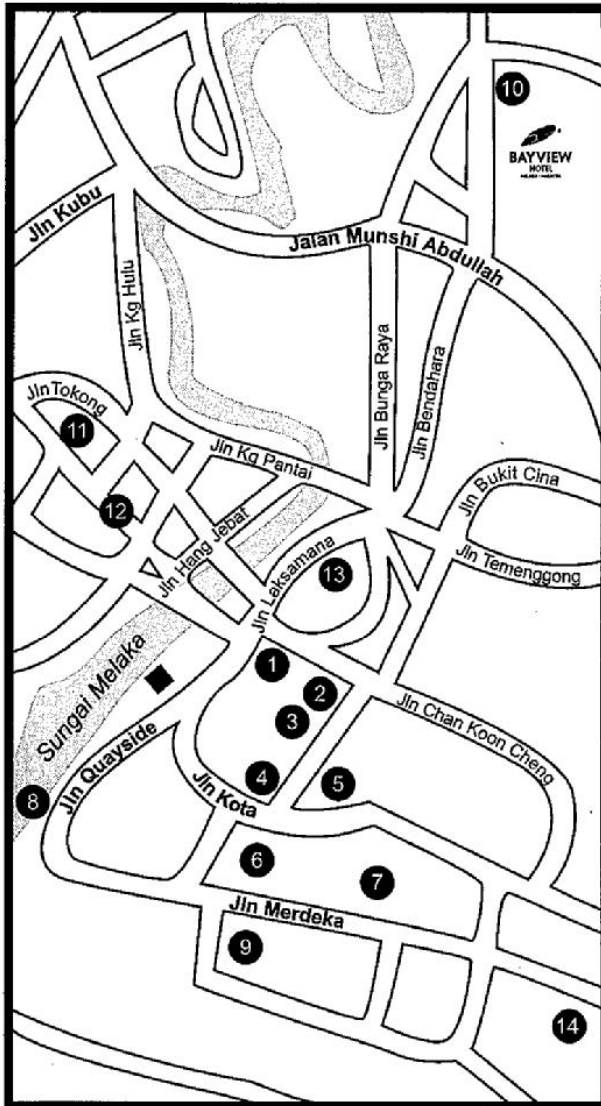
10

BAYVIEW
HOTEL

Jln Kubu

Jalan Munshi Abdullah

Jln Kg Hulu

Jln Bunga Raya

Jln Bendahara

Jln Tokong

11

Jln Kg Pantai

Jln Bukit Cina

12

Jln Hang Jebat

Jln Leksamana

13

Jln Temenggong

1

2

3

Sungai Melaka

Jln Chan Koon Cheng

Jln Quayside

4

5

8

Jln Kota

6

7

Jln Merdeka

9

14